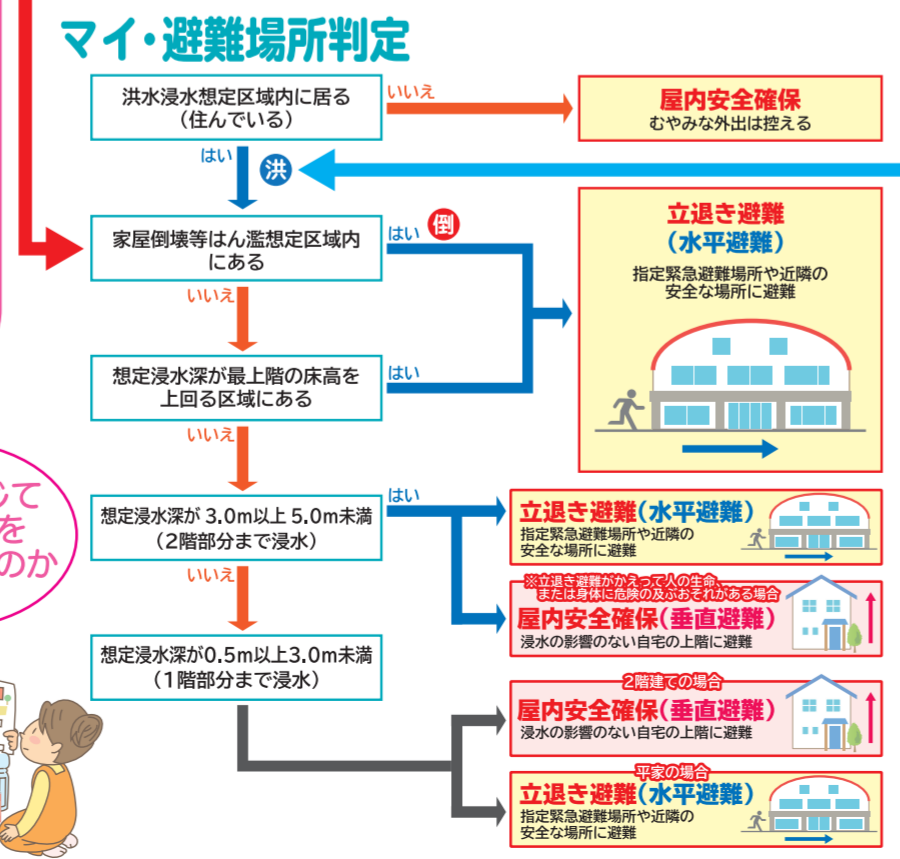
マイ・避難場所判定

洪水浸水想定区域内に居る（住んでいる）

いいえ

屋内安全確保
むやみな外出は控える

はい

洪

家屋倒壊等はん濫想定区域内にある

はい

倒

立退き避難
（水平避難）
指定緊急避難場所や近隣の安全な場所に避難

いいえ

想定浸水深が最上階の床高を上回る区域にある

はい

いいえ

想定浸水深が 3.0m以上 5.0m未満（2階部分まで浸水）

はい

立退き避難（水平避難）
指定緊急避難場所や近隣の安全な場所に避難

※立退き避難がかえって人の生命、または身体に危険の及ぶおそれがある場合
屋内安全確保（垂直避難）
浸水の影響のない自宅の上階に避難

いいえ

想定浸水深が0.5m以上3.0m未満（1階部分まで浸水）

2階建ての場合
屋内安全確保（垂直避難）
浸水の影響のない自宅の上階に避難

平家の場合
立退き避難（水平避難）
指定緊急避難場所や近隣の安全な場所に避難

じて
を
のか